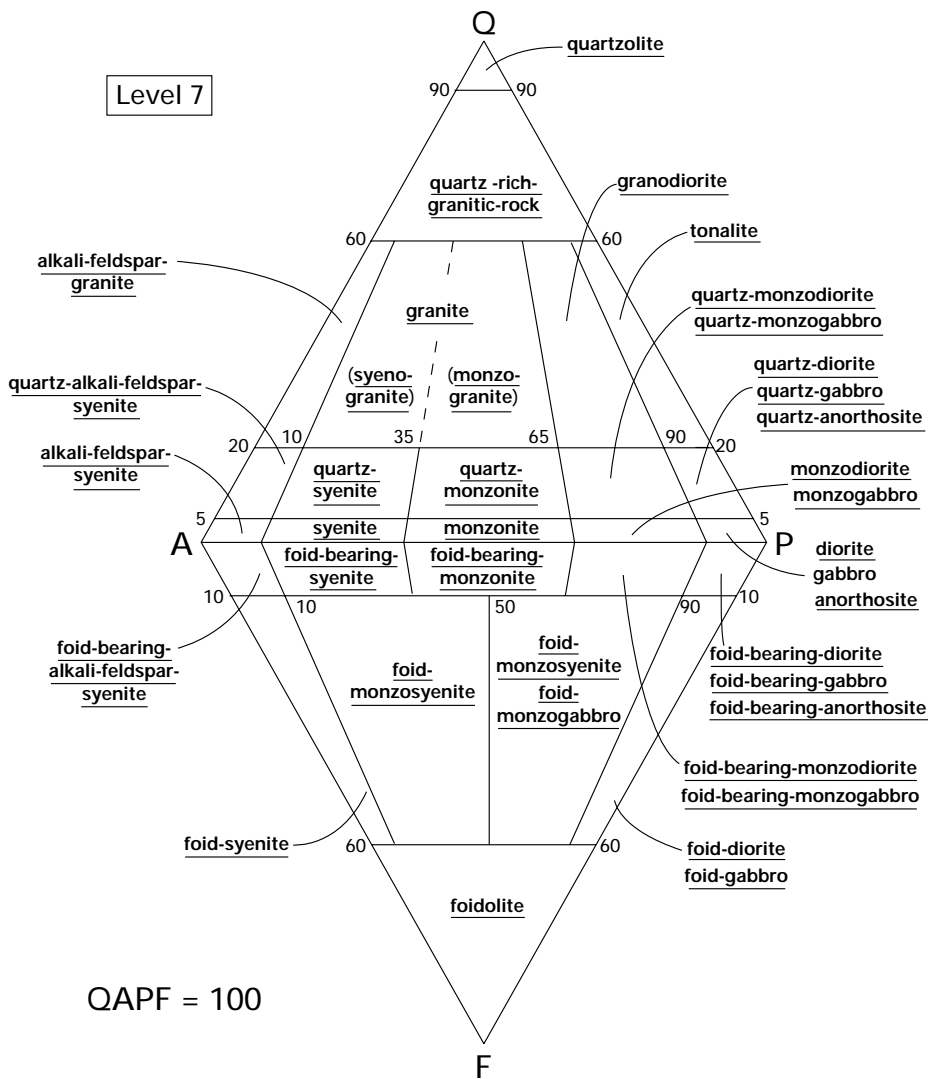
Q

Level 7

quartzolite

90 90

quartz -rich-granitic-rock

granodiorite

tonalite

60 60

alkali-feldspar-granite

granite

quartz-monzodiorite
quartz-monzogabbro

(syeno-granite)

(monzo-granite)

quartz-diorite
quartz-gabbro
quartz-anorthosite

quartz-alkali-feldspar-syenite

20 10 35 65 90 20

alkali-feldspar-syenite

quartz-syenite

quartz-monzonite

monzodiorite
monzogabbro

5 5

syenite

monzonite

A

P

foid-bearing-syenite

foid-bearing-monzonite

diorite
gabbro
anorthosite

10 10 50 90 10

foid-bearing-alkali-feldspar-syenite

foid-monzosyenite

foid-monzosyenite
foid-monzogabbro

foid-bearing-diorite
foid-bearing-gabbro
foid-bearing-anorthosite

foid-bearing-monzodiorite
foid-bearing-monzogabbro

foid-syenite

60 60

foid-diorite
foid-gabbro

foidolite

QAPF = 100

F